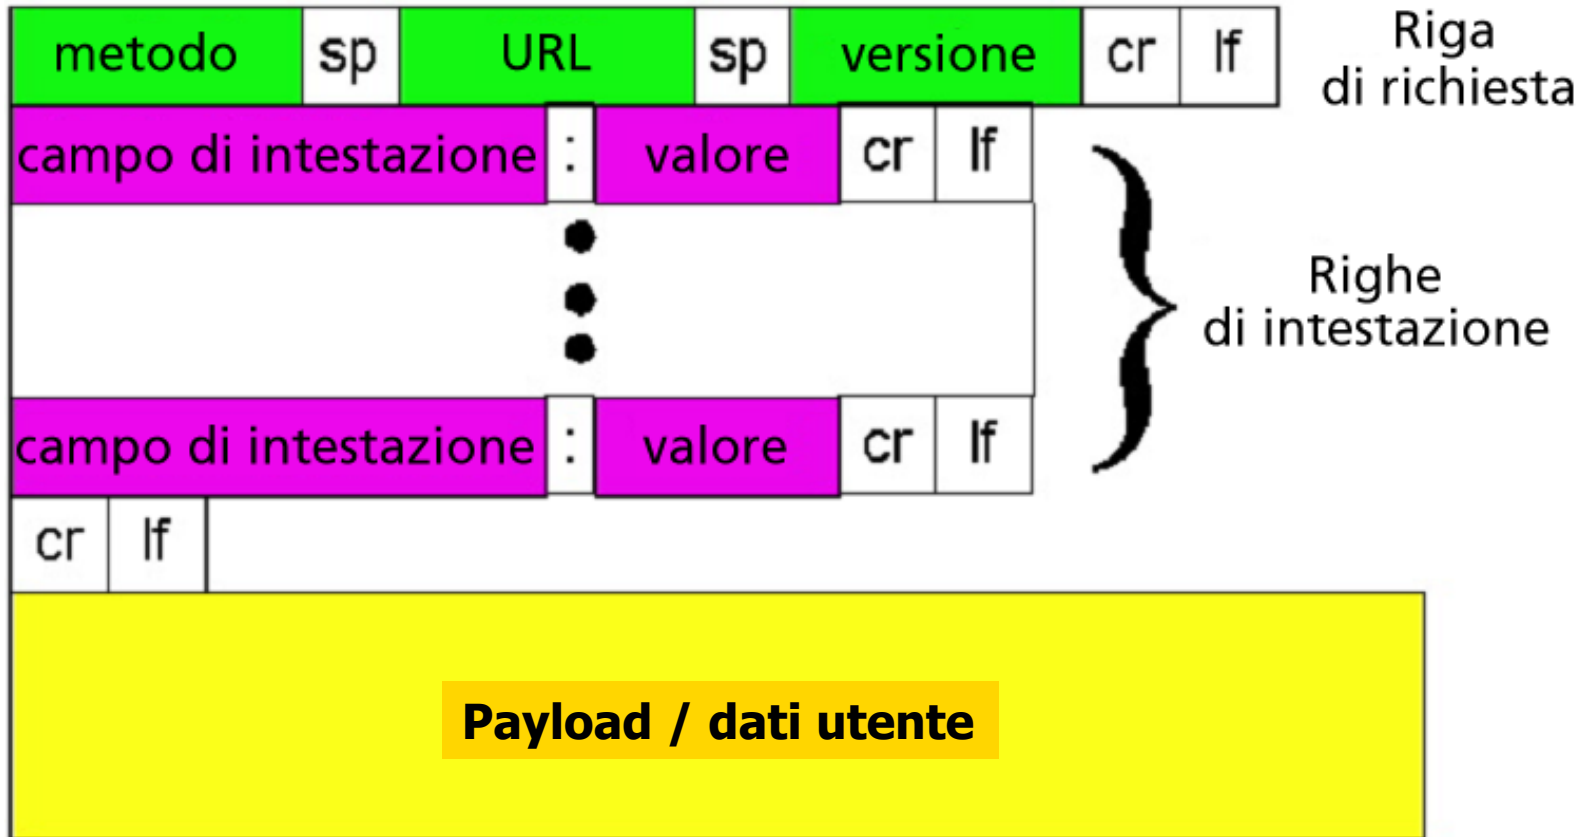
| metodo | sp | URL | sp | versione | cr | lf |
|---|---|---|---|---|---|---|

Riga di richiesta

| campo di intestazione | : | valore | cr | lf |
|---|---|---|---|---|
| | • • • | | | |
| campo di intestazione | : | valore | cr | lf |

Righe di intestazione

| cr | lf |
|---|---|

Payload / dati utente